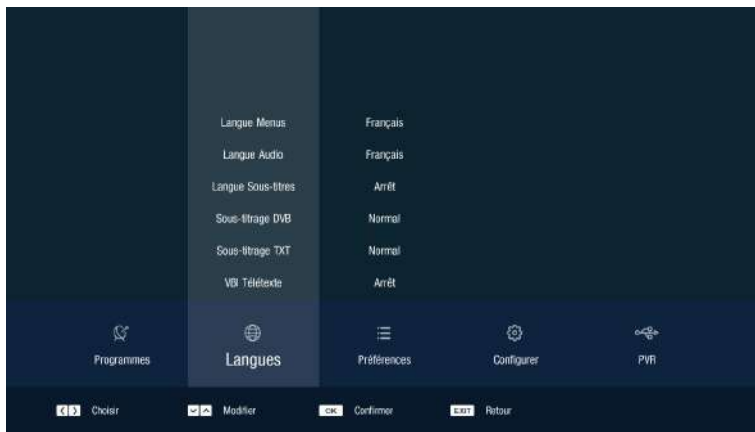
Langue Menus Français
Langue Audio Français
Langue Sous-titres Arrêt
Sous-titrage DVB Normal
Sous-titrage TXT Normal
VBI Télétexte Arrêt

Programmes
Langues
Préférences
Configurer
PVR

Choisir
Modifier
OK Confirmer
EXIT Retour